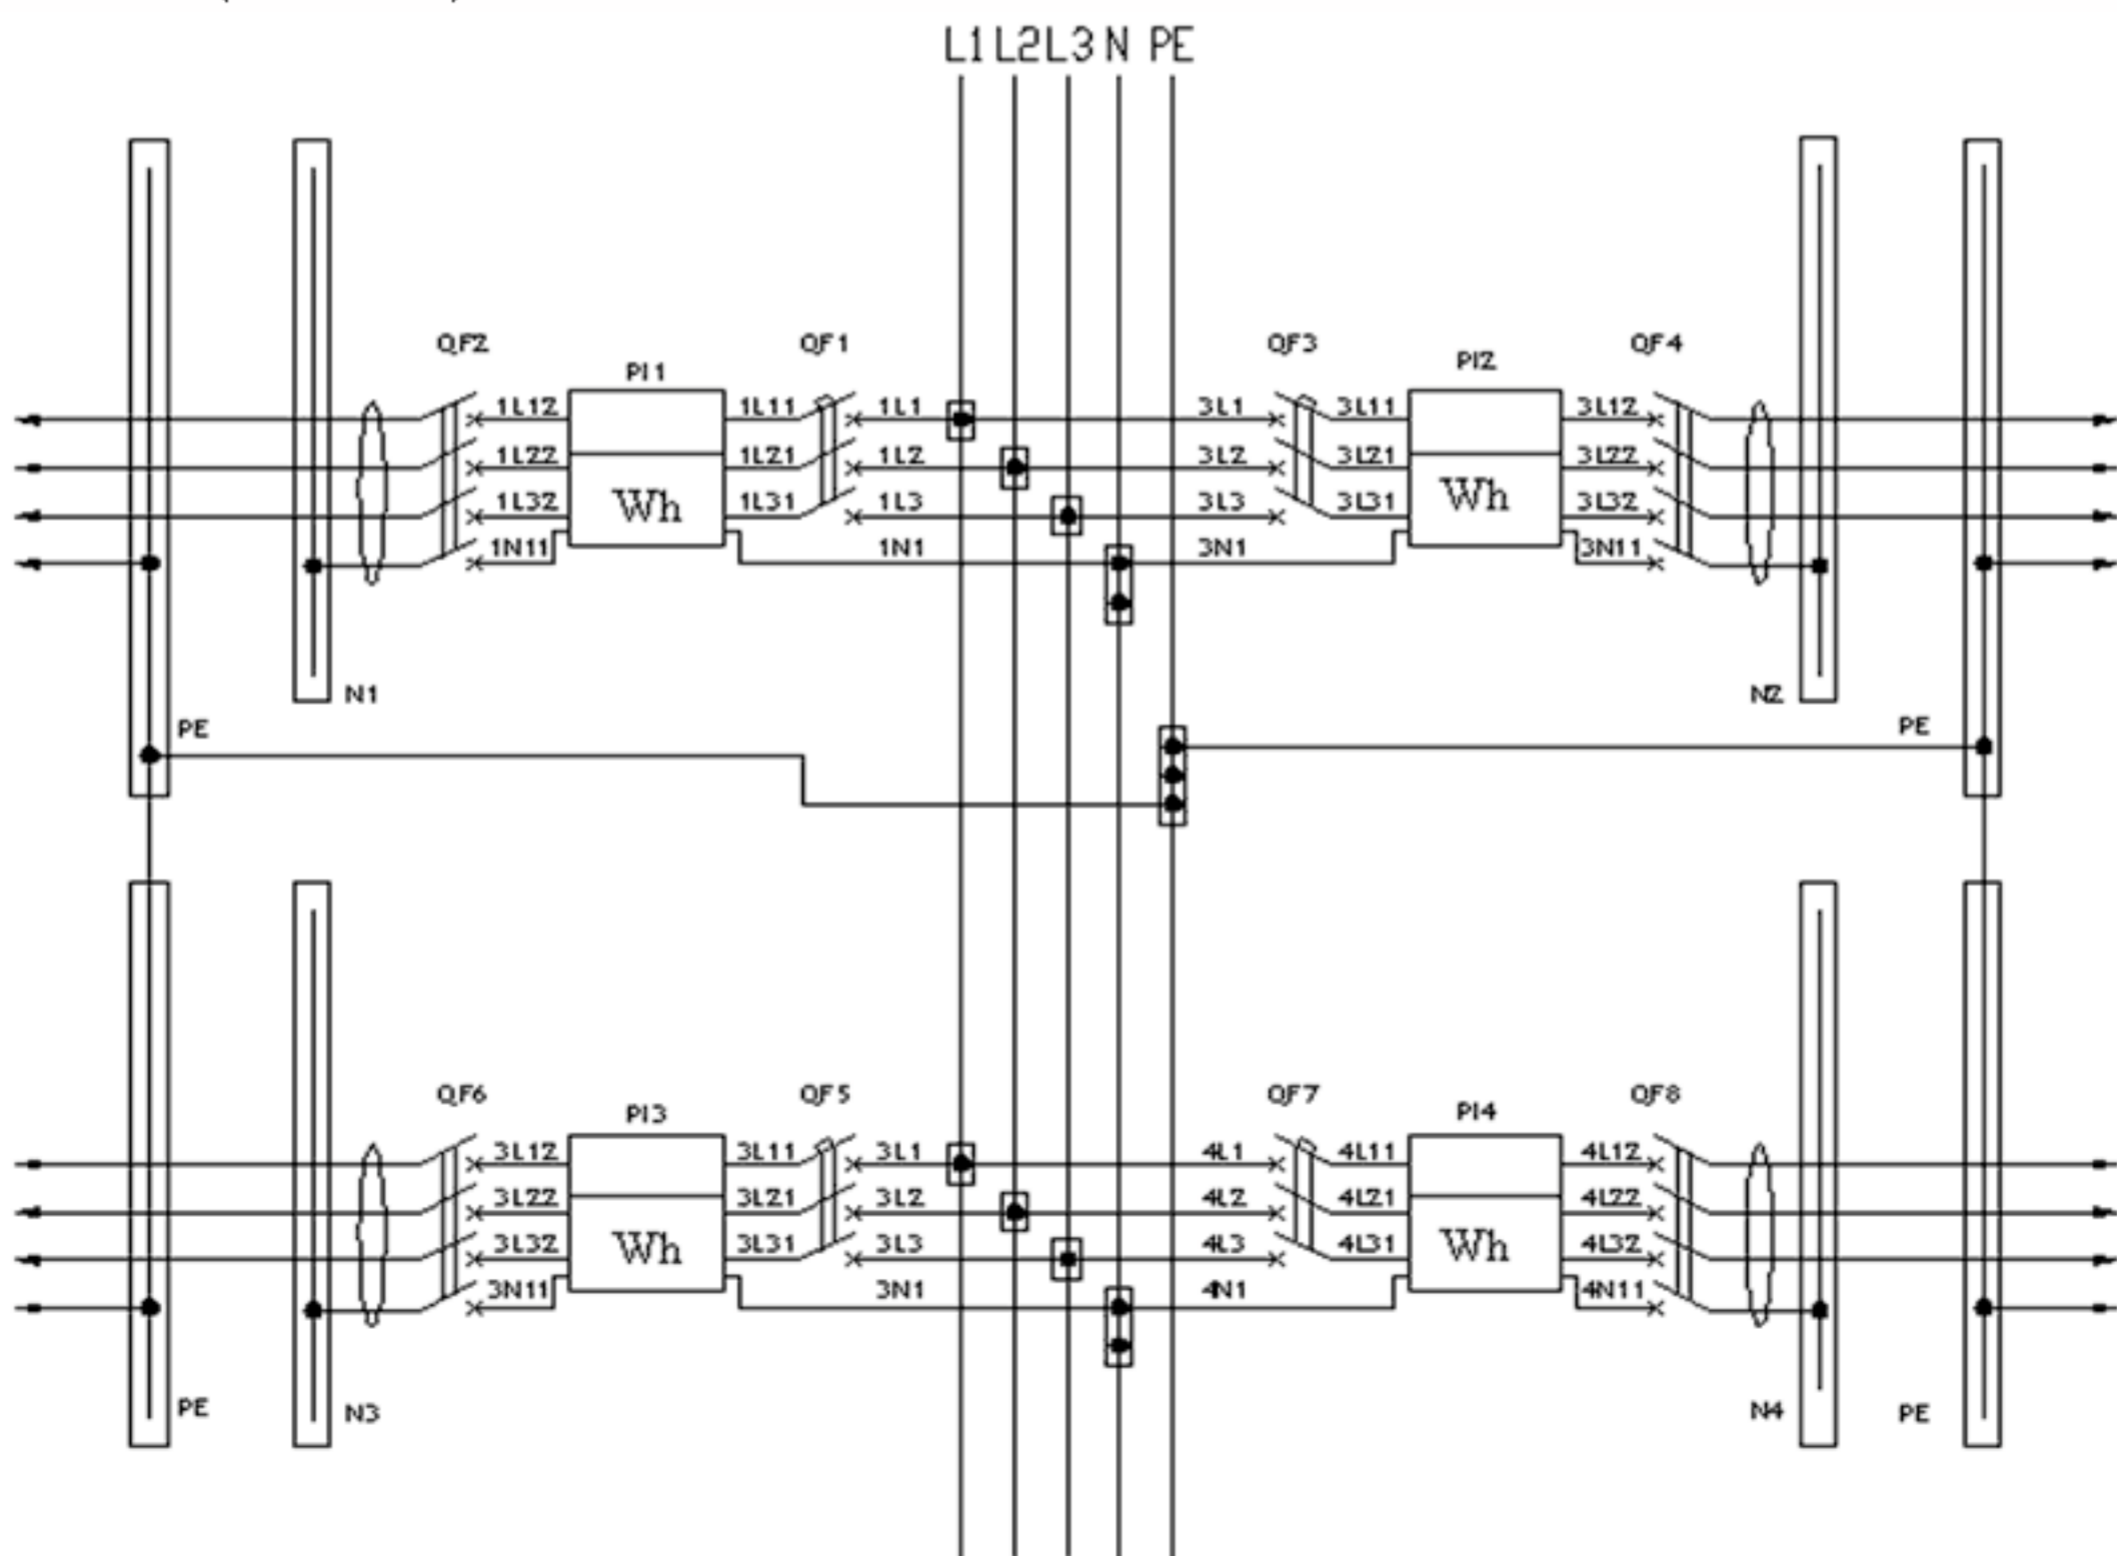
L1 L2 L3 N PE

QF2
PI1
QF1
QF3
PI2
QF4

1L12
1L22
1L32
1N11
Wh
1L11
1L21
1L31
1L1
1L2
1L3
1N1
3L1
3L2
3L3
3N1
3L11
3L21
3L31
Wh
3L12
3L22
3L32
3N11

N1
N2
PE
PE

QF6
PI3
QF5
QF7
PI4
QF8

3L12
3L22
3L32
3N11
Wh
3L11
3L21
3L31
3L1
3L2
3L3
3N1
4L1
4L2
4L3
4N1
4L11
4L21
4L31
Wh
4L12
4L22
4L32
4N11

PE
N3
N4
PE